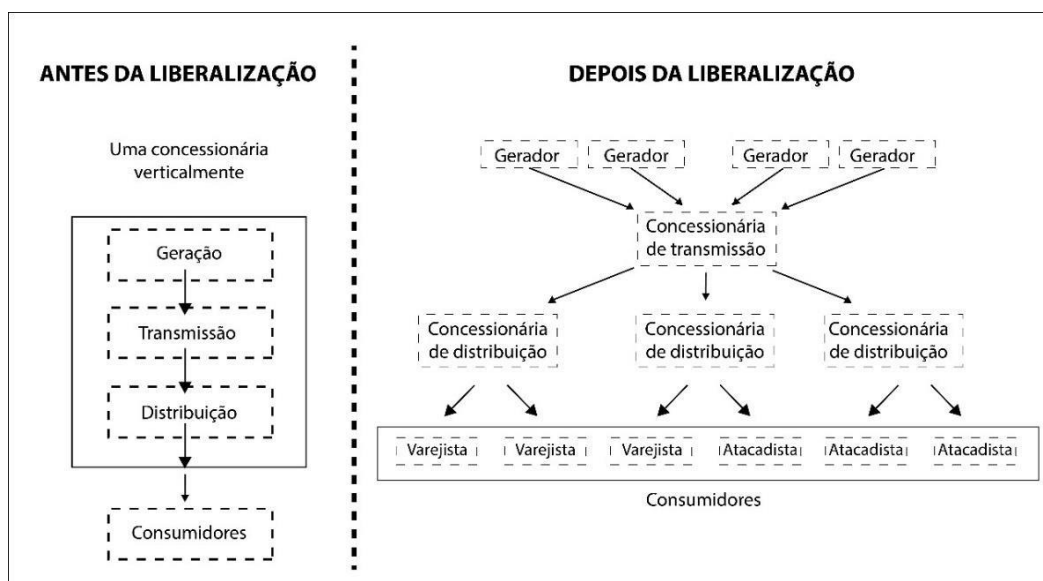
ANTES DA LIBERALIZAÇÃO

Uma concessionária verticalmente

Geração

Transmissão

Distribuição

Consumidores

DEPOIS DA LIBERALIZAÇÃO

Gerador

Gerador

Gerador

Gerador

Concessionária de transmissão

Concessionária de distribuição

Concessionária de distribuição

Concessionária de distribuição

Varejista

Varejista

Varejista

Atacadista

Atacadista

Atacadista

Consumidores